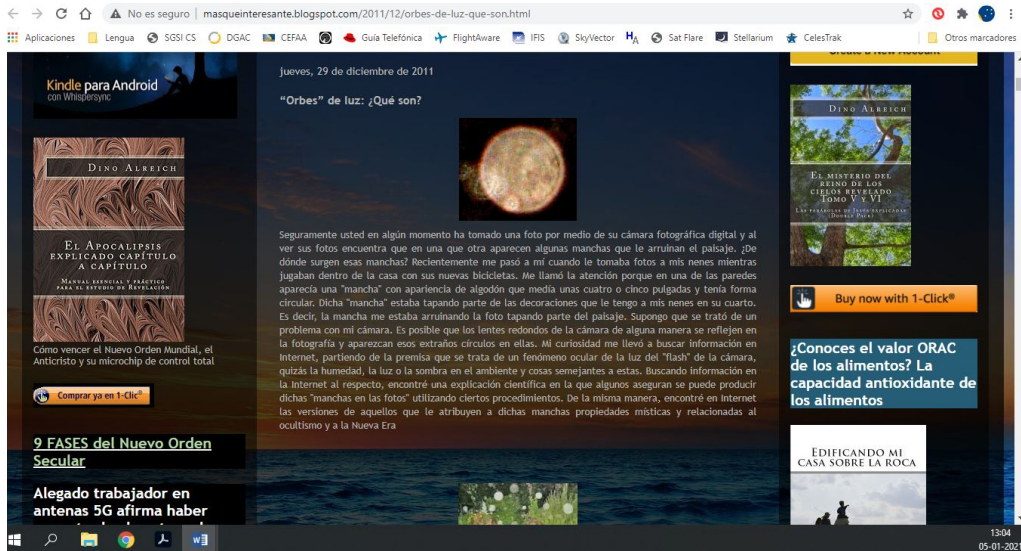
No es seguro | masqueinteresante.blogspot.com/2011/12/orbes-de-luz-que-son.html

Aplicaciones | Lengua | SGSI CS | DGAC | CEFAA | Guía Telefónica | FlightAware | IFIS | SkyVector | HA | Sat Flare | Stellarium | CelesTrak | Otros marcadores

Kindle para Android con Whispersync

Dino Alreich
El Apocalipsis explicado capítulo a capítulo
Manual esencial y práctico para el estudio de Revelación

Cómo vencer el Nuevo Orden Mundial, el Anticristo y su microchip de control total

Comprar ya en 1-Clic®

9 FASES del Nuevo Orden Secular

Alegado trabajador en antenas 5G afirma haber

jueves, 29 de diciembre de 2011

"Orbes" de luz: ¿Qué son?

Seguramente usted en algún momento ha tomado una foto por medio de su cámara fotográfica digital y al ver sus fotos encuentra que en una que otra aparecen algunas manchas que le arruinan el paisaje. ¿De dónde surgen esas manchas? Recientemente me pasó a mí cuando le tomaba fotos a mis nenes mientras jugaban dentro de la casa con sus nuevas bicicletas. Me llamó la atención porque en una de las paredes aparecía una "mancha" con apariencia de algodón que medía unas cuatro o cinco pulgadas y tenía forma circular. Dicha "mancha" estaba tapando parte de las decoraciones que le tengo a mis nenes en su cuarto. Es decir, la mancha me estaba arruinando la foto tapando parte del paisaje. Supongo que se trató de un problema con mi cámara. Es posible que los lentes redondos de la cámara de alguna manera se reflejen en la fotografía y aparezcan esos extraños círculos en ellas. Mi curiosidad me llevó a buscar información en Internet, partiendo de la premisa que se trata de un fenómeno ocular de la luz del "flash" de la cámara, quizás la humedad, la luz o la sombra en el ambiente y cosas semejantes a estas. Buscando información en la Internet al respecto, encontré una explicación científica en la que algunos aseguran se puede producir dichas "manchas en las fotos" utilizando ciertos procedimientos. De la misma manera, encontré en Internet las versiones de aquellos que le atribuyen a dichas manchas propiedades místicas y relacionadas al ocultismo y a la Nueva Era

Create a New Account

Dino Alreich
El misterio del reino de los cielos revelado Tomo V y VI
Las parábolas de Jesús explicadas (Double Pack)

Buy now with 1-Click®

¿Conoces el valor ORAC de los alimentos? La capacidad antioxidante de los alimentos

Edificando mi casa sobre la roca

13:04
05-01-2021